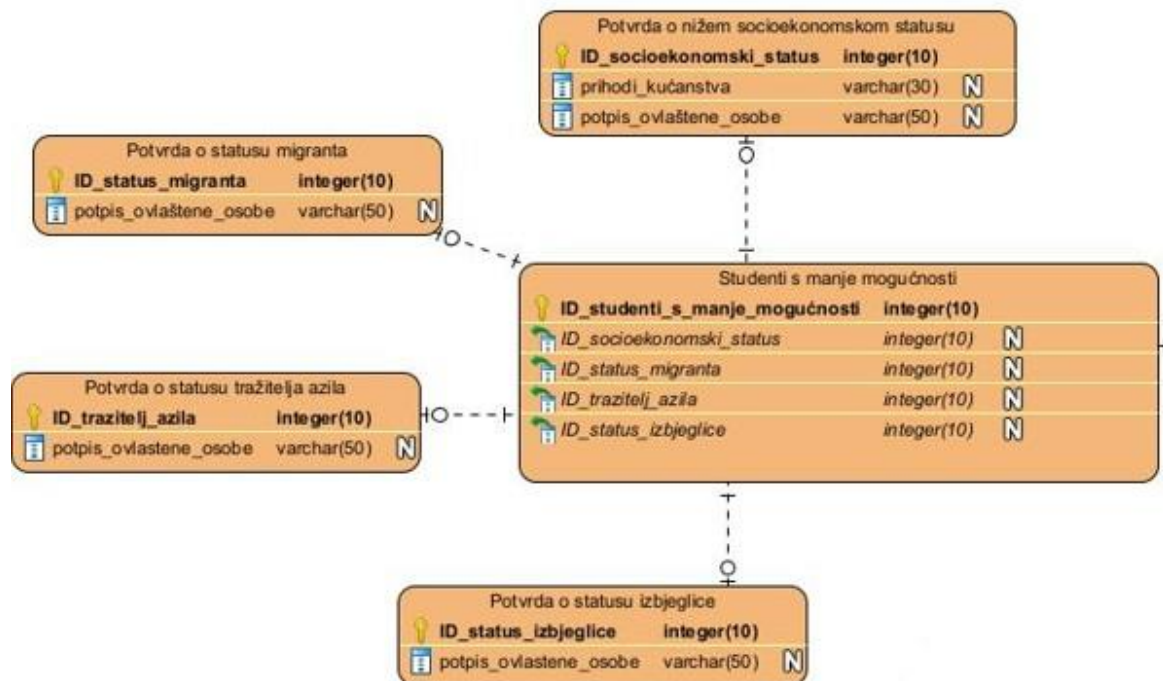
Potvrda o nižem socioekonomskom statusu
| | | |
|---|---|---|
| ID_socioekonomski_status | integer(10) | |
| prihodi_kućanstva | varchar(30) | N |
| potpis_ovlaštene_osobe | varchar(50) | N |

Potvrda o statusu migranta
| | | |
|---|---|---|
| ID_status_migranta | integer(10) | |
| potpis_ovlaštene_osobe | varchar(50) | N |

Studenti s manje mogućnosti
| | | |
|---|---|---|
| ID_studenti_s_manje_mogućnosti | integer(10) | |
| ID_socioekonomski_status | integer(10) | N |
| ID_status_migranta | integer(10) | N |
| ID_trazitelj_azila | integer(10) | N |
| ID_status_izbjeglice | integer(10) | N |

Potvrda o statusu tražitelja azila
| | | |
|---|---|---|
| ID_trazitelj_azila | integer(10) | |
| potpis_ovlastene_osobe | varchar(50) | N |

Potvrda o statusu izbjeglice
| | | |
|---|---|---|
| ID_status_izbjeglice | integer(10) | |
| potpis_ovlastene_osobe | varchar(50) | N |